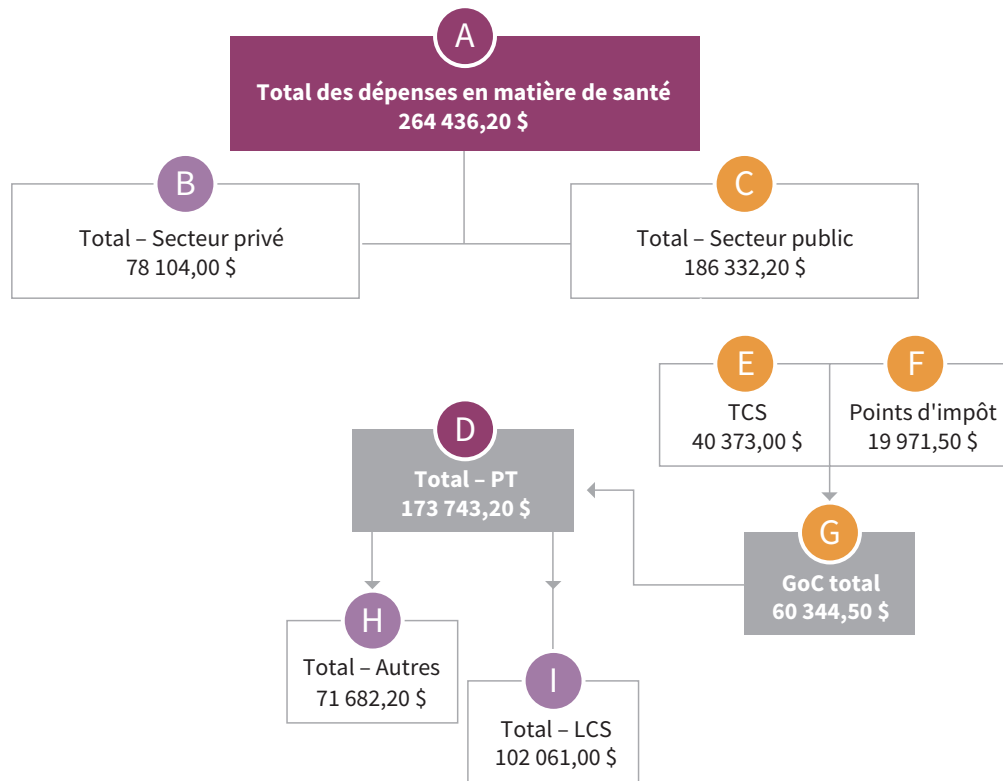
A

Total des dépenses en matière de santé
264 436,20 $

B

Total – Secteur privé
78 104,00 $

C

Total – Secteur public
186 332,20 $

E

TCS
40 373,00 $

F

Points d'impôt
19 971,50 $

D

Total – PT
173 743,20 $

G

GoC total
60 344,50 $

H

Total – Autres
71 682,20 $

I

Total – LCS
102 061,00 $